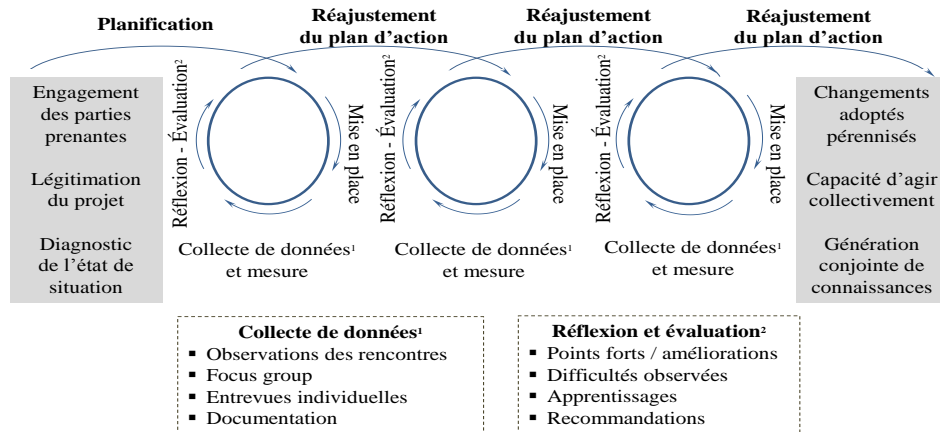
Planification

Réajustement du plan d'action

Réajustement du plan d'action

Réajustement du plan d'action

Engagement des parties prenantes

Légitimation du projet

Diagnostic de l'état de situation

Réflexion - Évaluation²

Mise en place

Collecte de données¹ et mesure

Réflexion - Évaluation²

Mise en place

Collecte de données¹ et mesure

Réflexion - Évaluation²

Mise en place

Collecte de données¹ et mesure

Changements adoptés pérennisés

Capacité d'agir collectivement

Génération conjointe de connaissances

Collecte de données¹
▪ Observations des rencontres
▪ Focus group
▪ Entrevues individuelles
▪ Documentation

Réflexion et évaluation²
▪ Points forts / améliorations
▪ Difficultés observées
▪ Apprentissages
▪ Recommandations